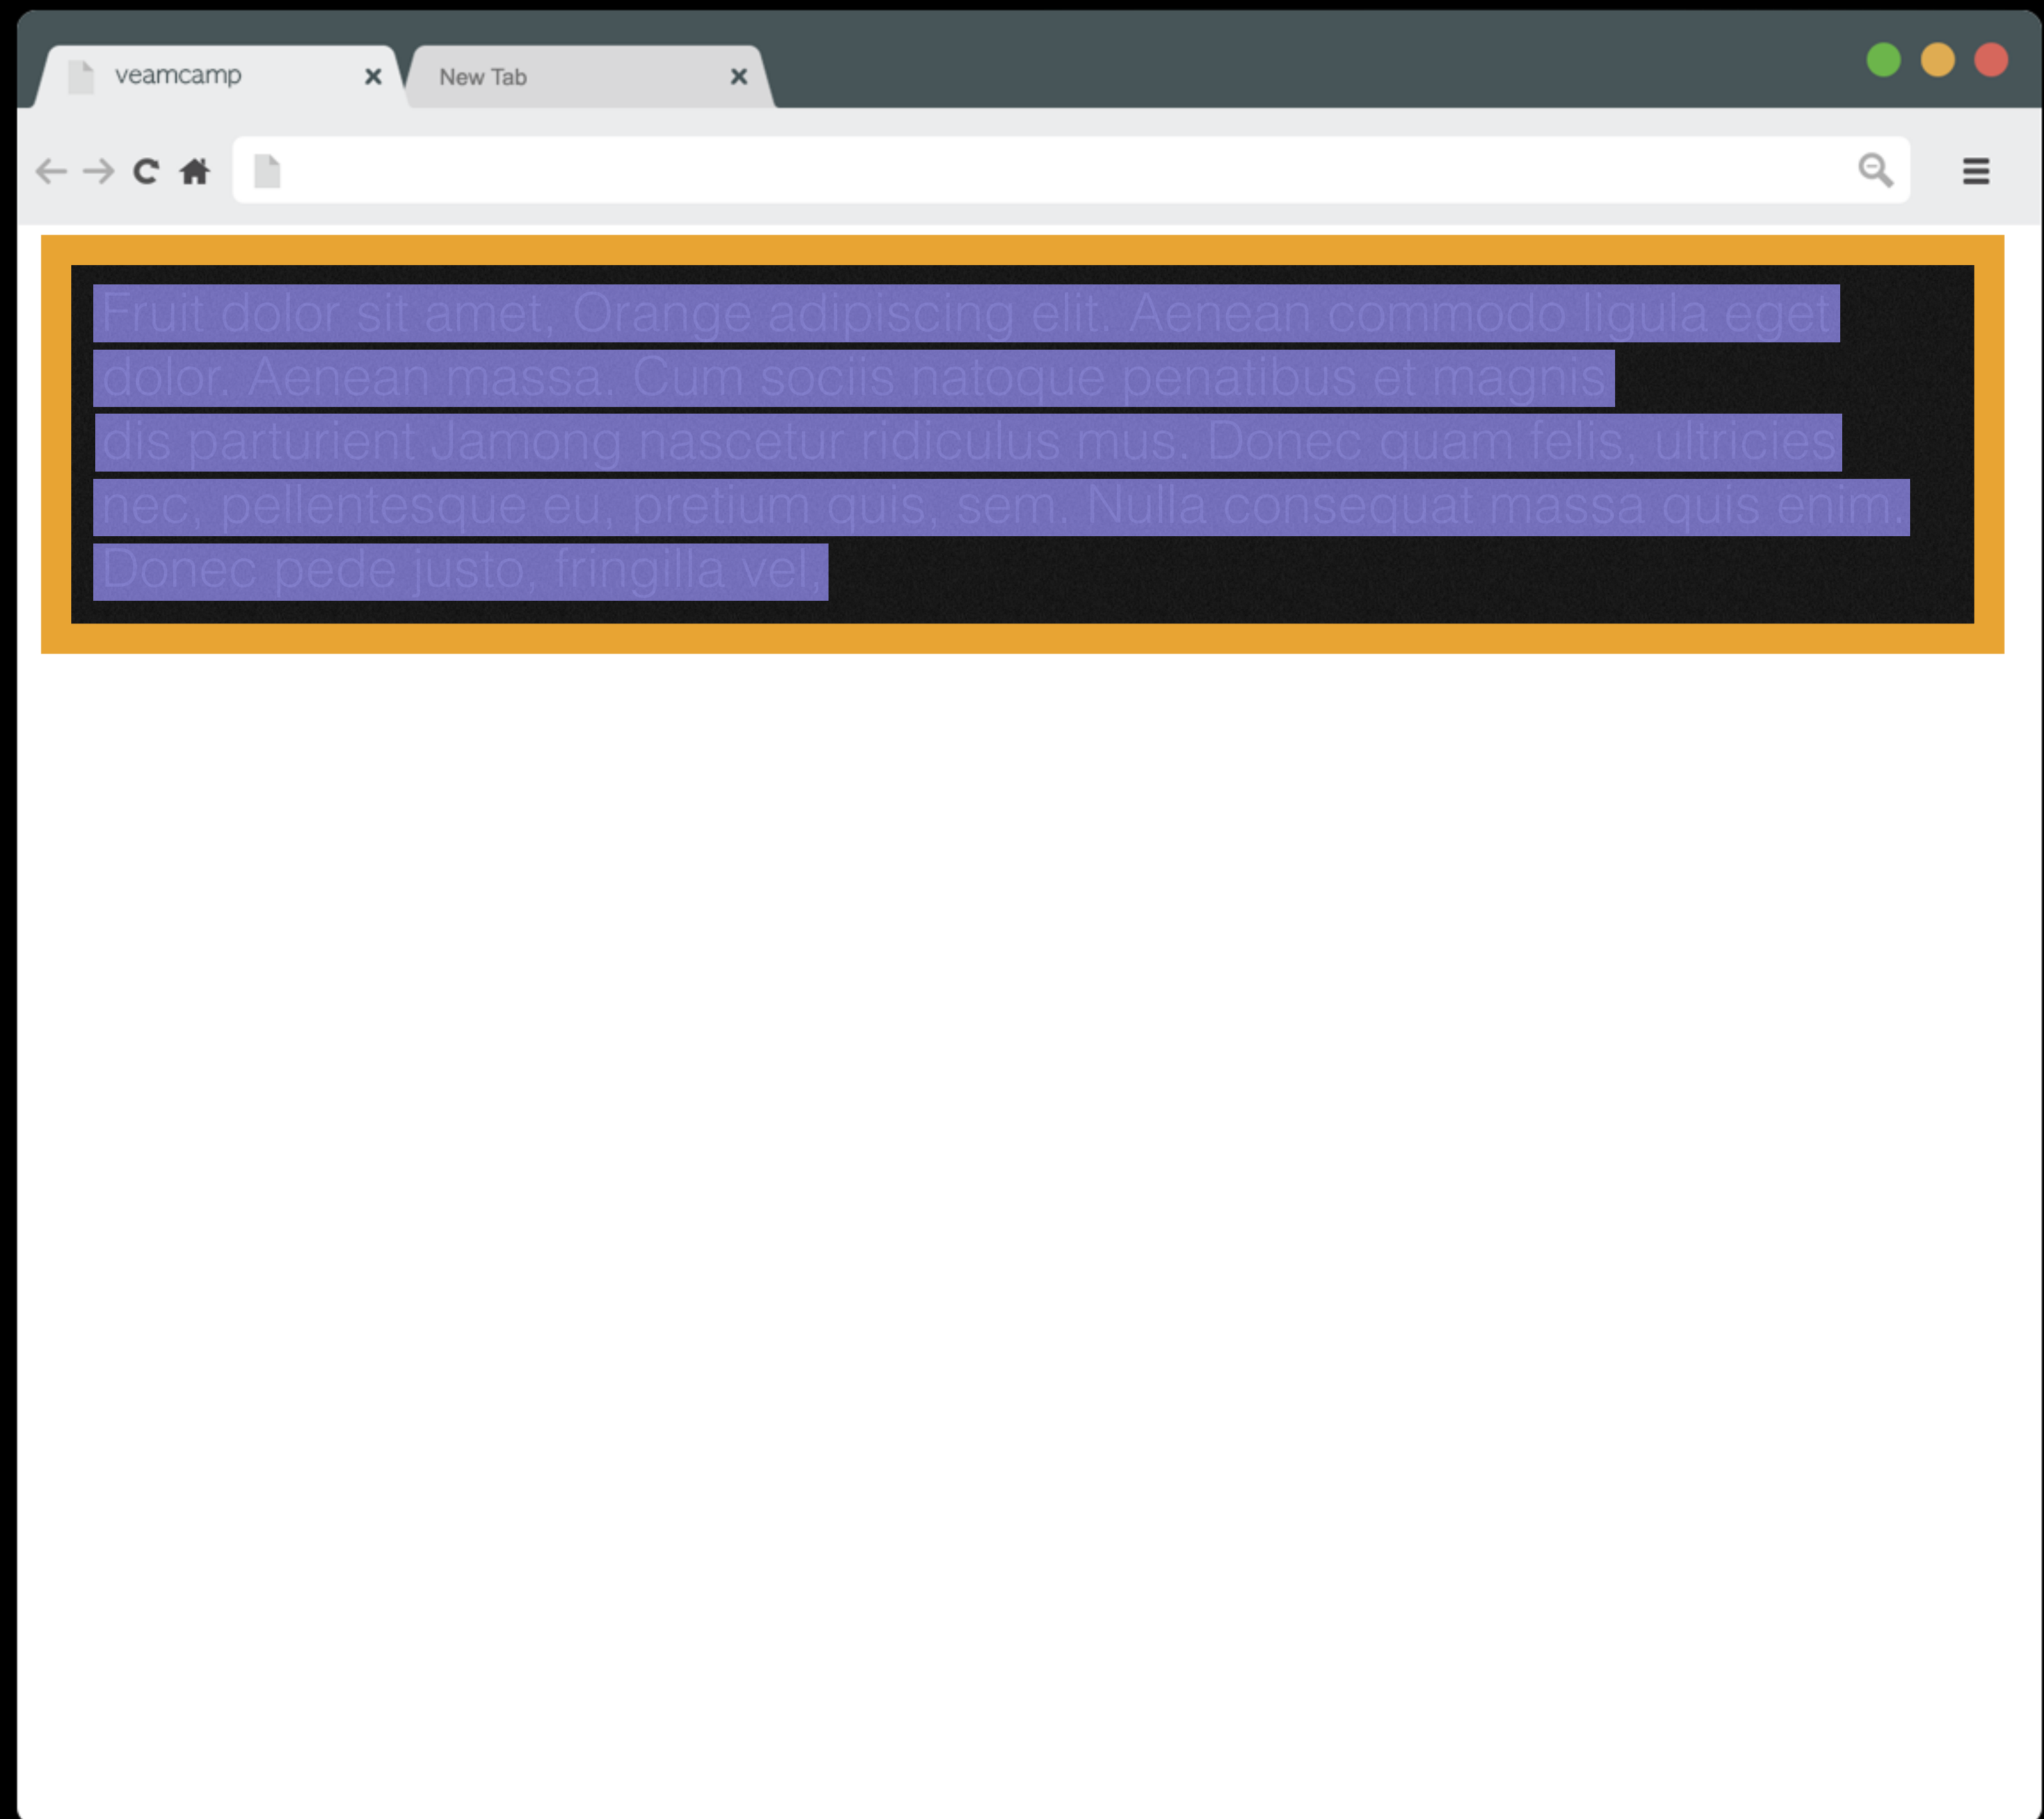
veamcamp ✕
New Tab ✕

Fruit dolor sit amet, Orange adipiscing elit. Aenean commodo ligula eget dolor. Aenean massa. Cum sociis natoque penatibus et magnis dis parturient Jamong nascetur ridiculus mus. Donec quam felis, ultricies nec, pellentesque eu, pretium quis, sem. Nulla consequat massa quis enim. Donec pede justo, fringilla vel,